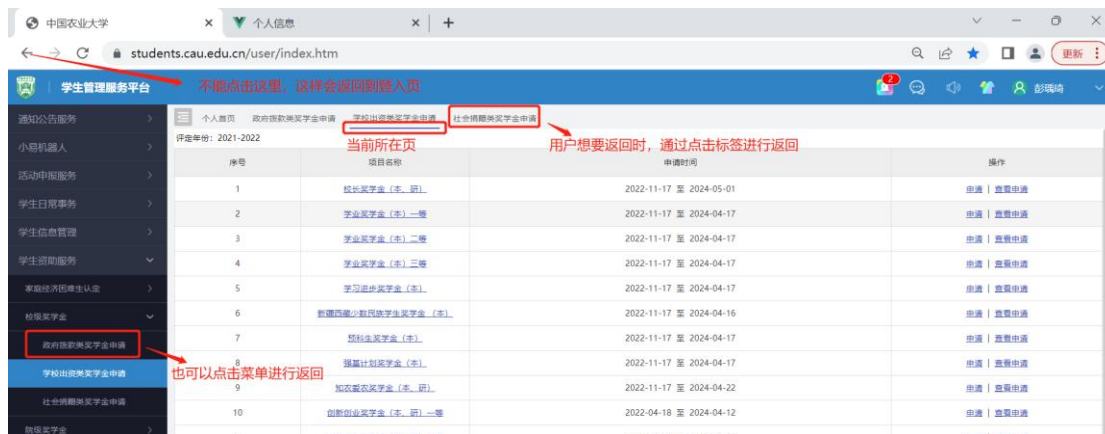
中国农业大学 × 个人信息 × +

students.cau.edu.cn/user/index.htm

更新

学生管理服务平台

不能点击这里，这样会返回到登入页

2

彭曦琦

通知公告服务
小易机器人
活动申报服务
学生日常事务
学生信息管理
学生资助服务
家庭经济困难生认定
校级奖学金
政府拨款类奖学金申请
学校出资类奖学金申请
社会捐赠类奖学金申请
院级奖学金

也可以点击菜单进行返回

个人首页 政府拨款类奖学金申请 学校出资类奖学金申请 社会捐赠类奖学金申请

当前所在页

用户想要返回时，通过点击标签进行返回

评定年份：2021-2022

| 序号 | 项目名称 | 申请时间 | 操作 |
|---|---|---|---|
| 1 | 校长奖学金（本、研） | 2022-11-17 至 2024-05-01 | 申请 \| 查看申请 |
| 2 | 学业奖学金（本）一等 | 2022-11-17 至 2024-04-17 | 申请 \| 查看申请 |
| 3 | 学业奖学金（本）二等 | 2022-11-17 至 2024-04-17 | 申请 \| 查看申请 |
| 4 | 学业奖学金（本）三等 | 2022-11-17 至 2024-04-17 | 申请 \| 查看申请 |
| 5 | 学习进步奖学金（本） | 2022-11-17 至 2024-04-17 | 申请 \| 查看申请 |
| 6 | 新疆西藏少数民族学生奖学金（本） | 2022-11-17 至 2024-04-16 | 申请 \| 查看申请 |
| 7 | 预科生奖学金（本） | 2022-11-17 至 2024-04-17 | 申请 \| 查看申请 |
| 8 | 强基计划奖学金（本） | 2022-11-17 至 2024-04-17 | 申请 \| 查看申请 |
| 9 | 知农爱农奖学金（本、研） | 2022-11-17 至 2024-04-22 | 申请 \| 查看申请 |
| 10 | 创新创业奖学金（本、研）一等 | 2022-04-18 至 2024-04-12 | 申请 \| 查看申请 |